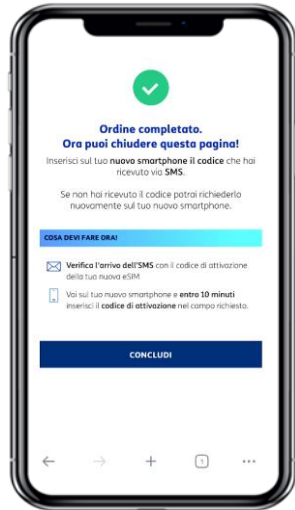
Ordine completato.
Ora puoi chiudere questa pagina!

Inserisci sul tuo nuovo smartphone il codice che hai ricevuto via SMS.

Se non hai ricevuto il codice potrai richiederlo nuovamente sul tuo nuovo smartphone.

COSA DEVI FARE ORA!

Verifica l'arrivo dell'SMS con il codice di attivazione della tua nuova eSIM

Vai sul tuo nuovo smartphone e entro 10 minuti inserisci il codice di attivazione nel campo richiesto.

CONCLUDI

1